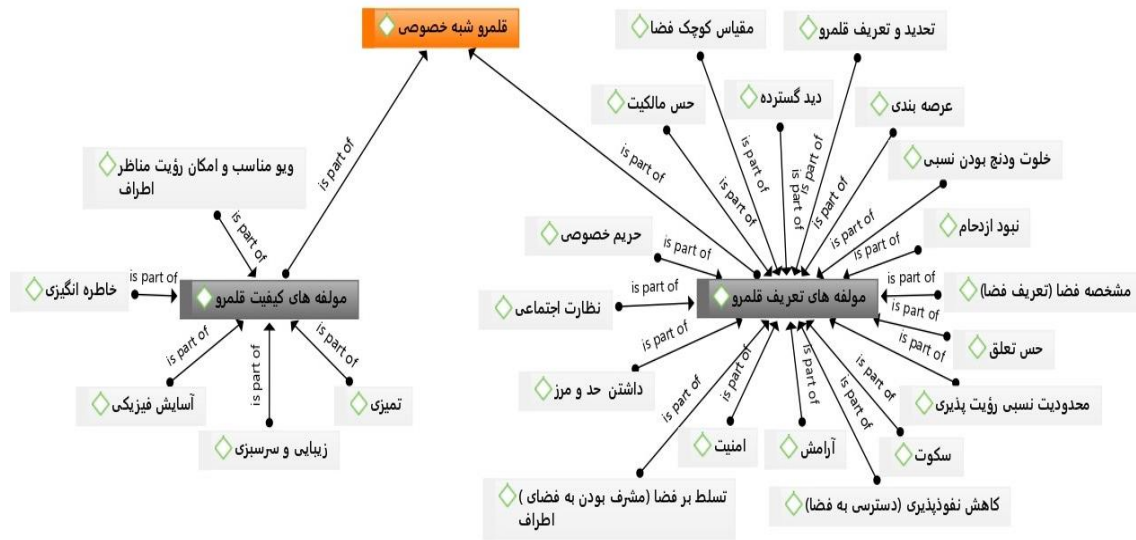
قلمرو شبه خصوصی

مقیاس کوچک فضا
تحدید و تعریف قلمرو
حس مالکیت
دید گسترده
عرصه بندی
خلوت ودنج بودن نسبی
حریم خصوصی
نبود ازدحام
مشخصه فضا (تعریف فضا)
نظارت اجتماعی
مولفه های تعریف قلمرو
حس تعلق
داشتن حد و مرز
محدودیت نسبی رؤیت پذیری
امنیت
آرامش
سکوت
تسلط بر فضا (مشرف بودن به فضای ) اطراف
کاهش نفوذپذیری (دسترسی به فضا)

ویو مناسب و امکان رؤیت مناظر اطراف
خاطره انگیزی
مولفه های کیفیت قلمرو
آسایش فیزیکی
تمیزی
زیبایی و سرسبزی

is part of
is part of
is part of
is part of
is part of
is part of
is part of
is part of
is part of
is part of
is part of
is part of
is part of
is part of
is part of
is part of
is part of
is part of
is part of
is part of
is part of
is part of
is part of
is part of
is part of
is part of